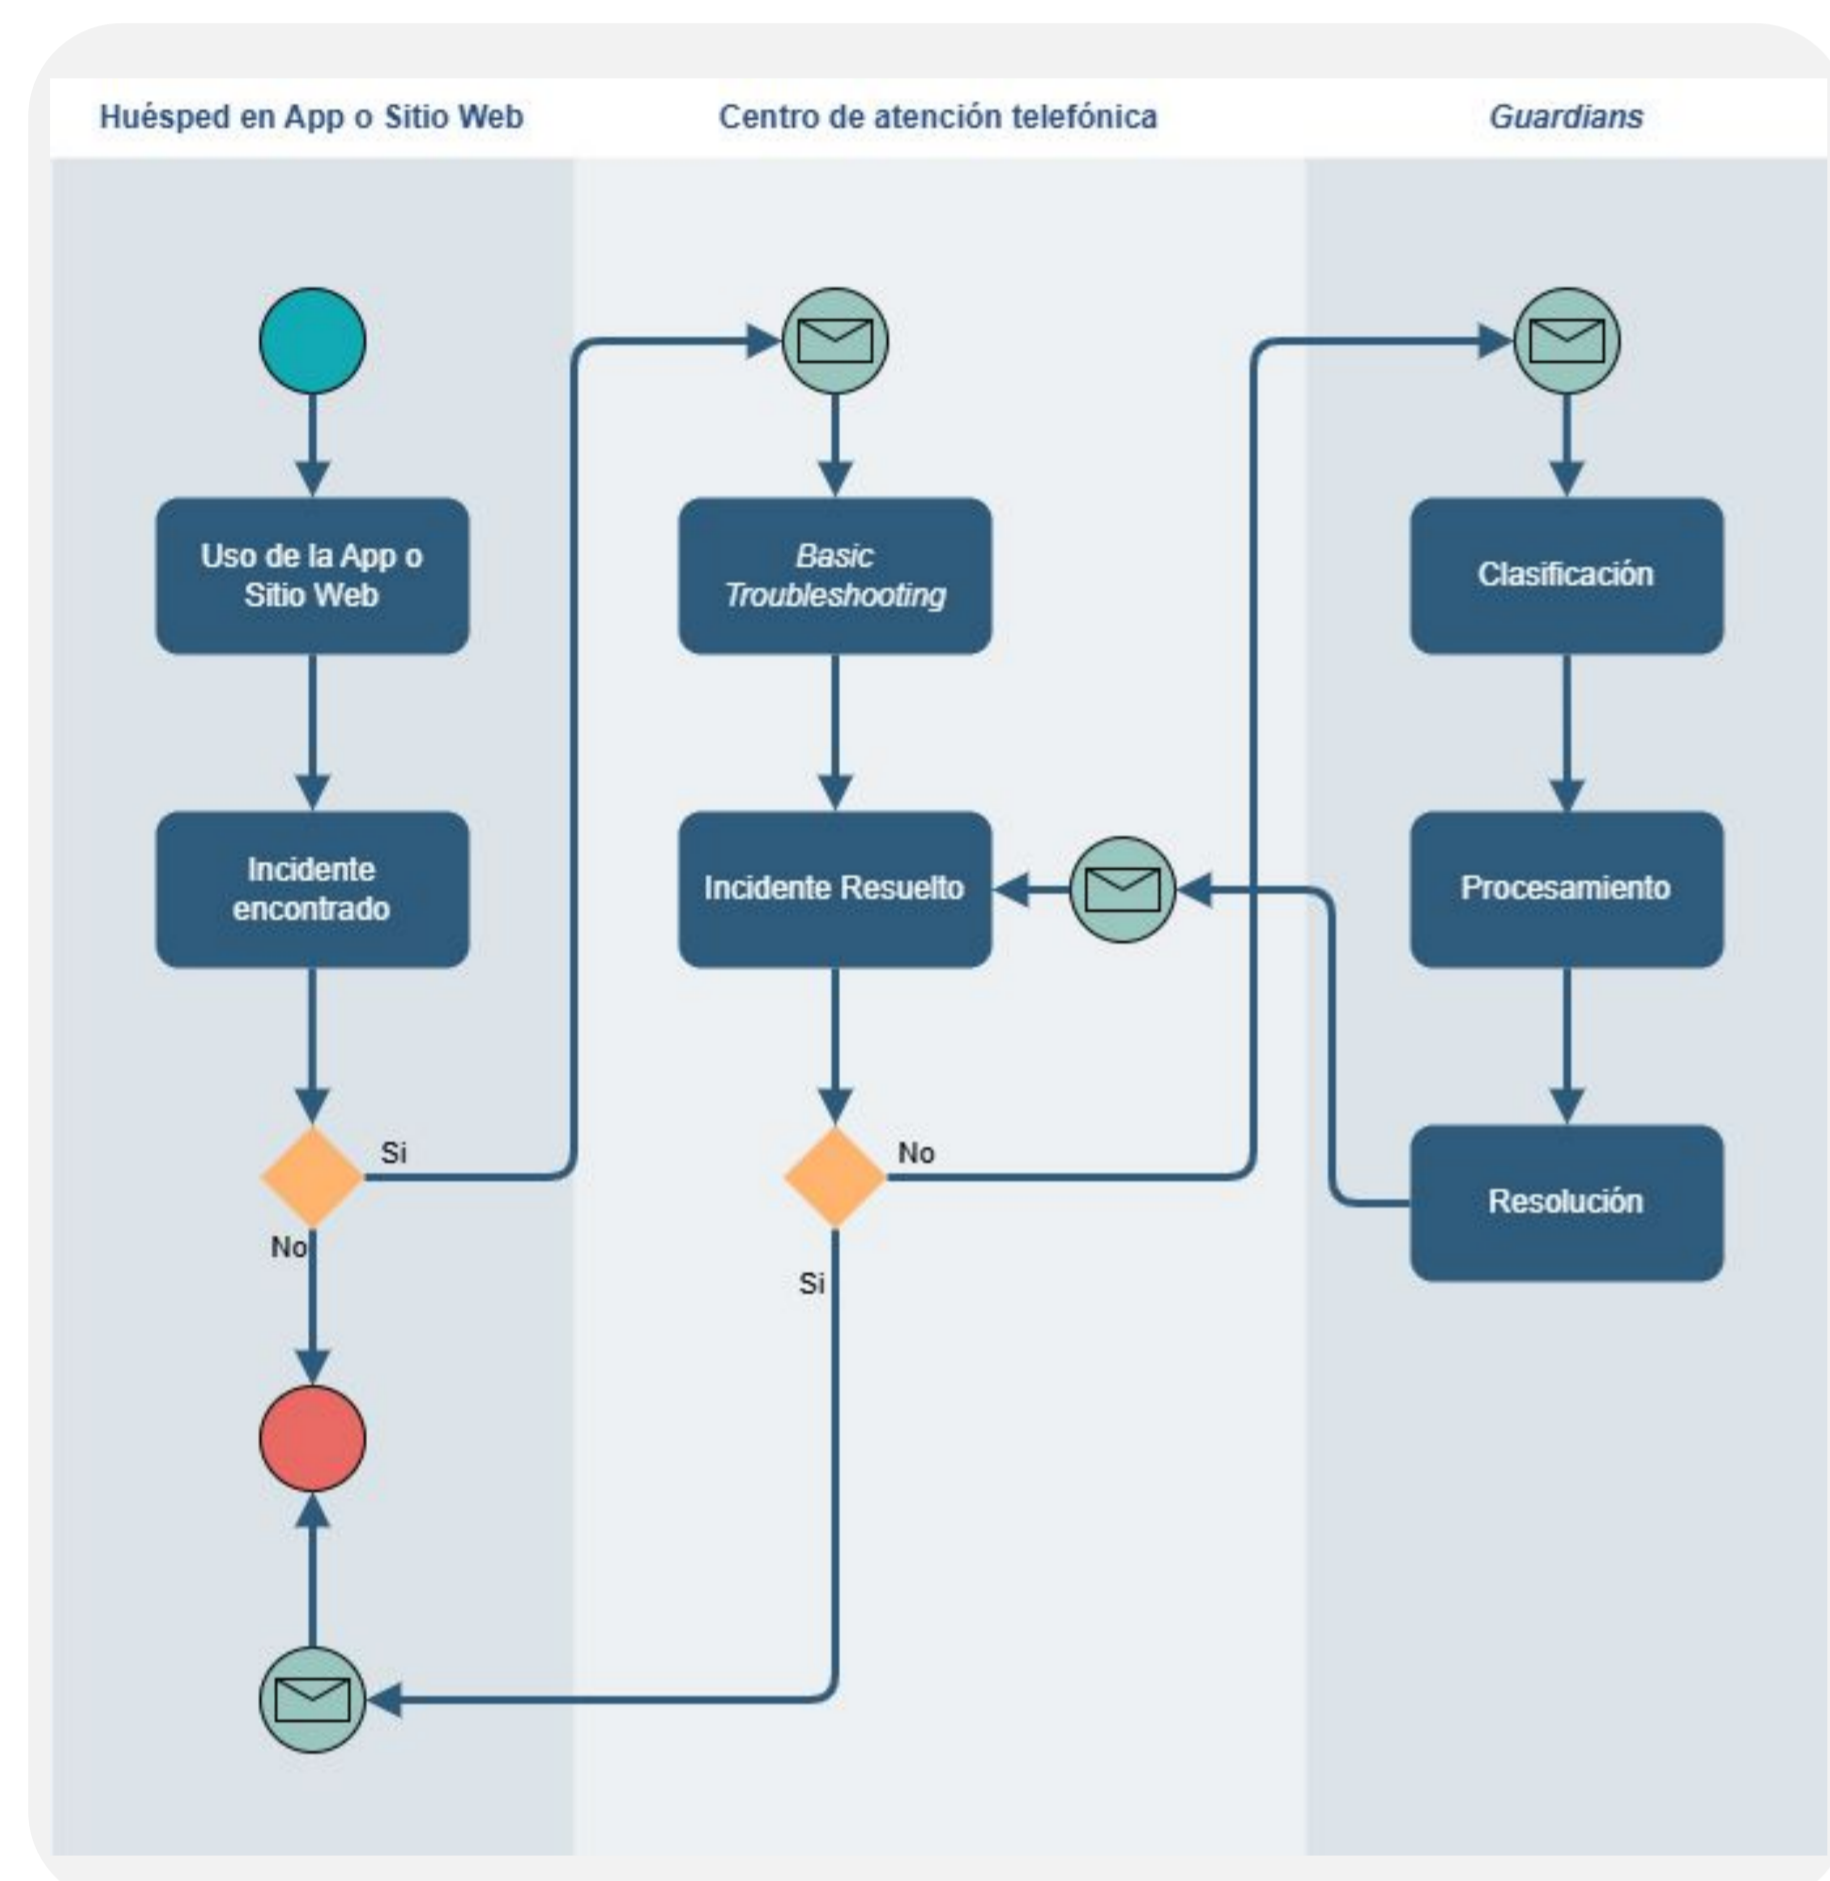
Huésped en App o Sitio Web

Centro de atención telefónica

Guardians

Uso de la App o Sitio Web

Incidente encontrado

Si

No

Basic Troubleshooting

Incidente Resuelto

No

Si

Clasificación

Procesamiento

Resolución